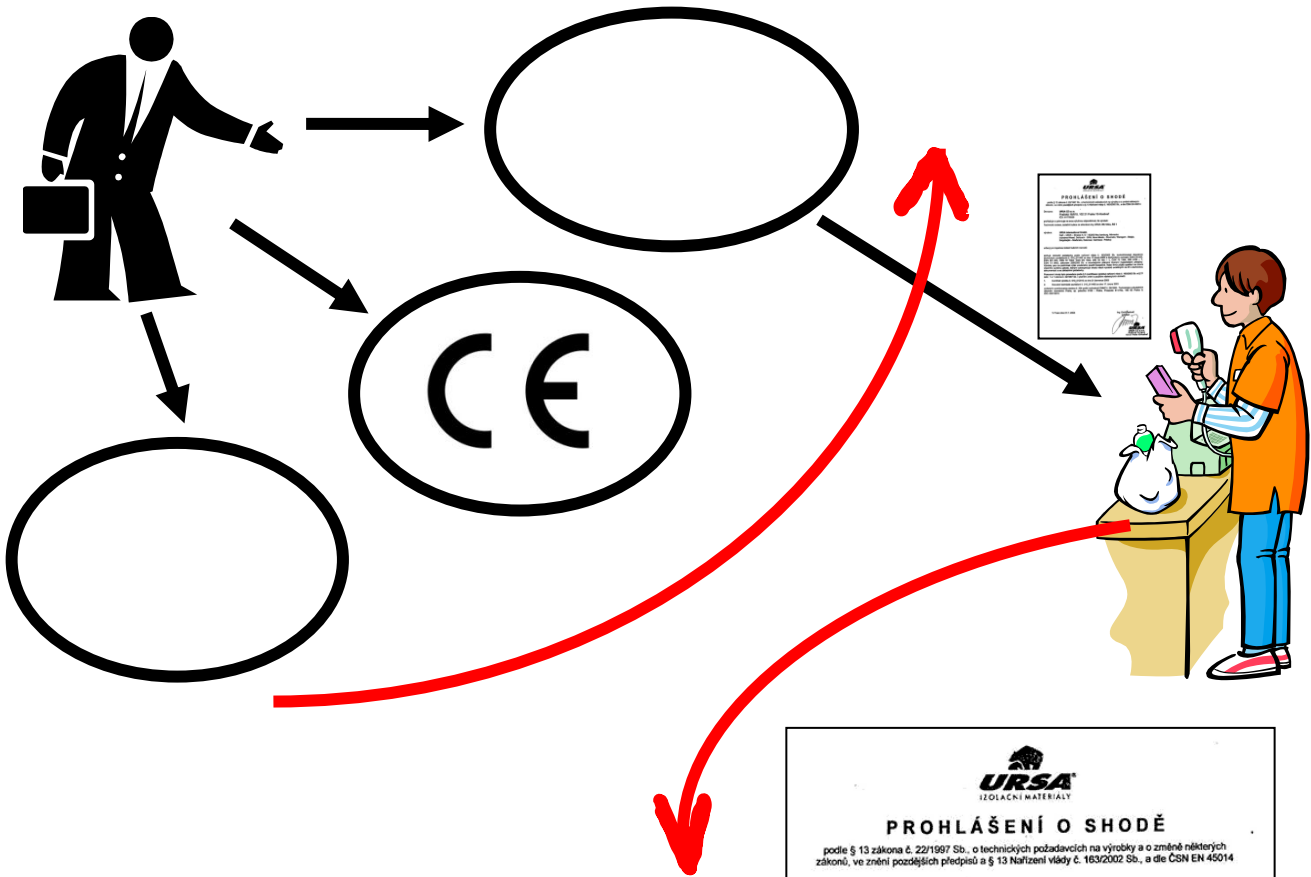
CE

URSA
IZOLAČNÍ MATERIÁLY

PROHLÁŠENÍ O SHODĚ

podle § 13 zákona č. 22/1997 Sb., o technických požadavcích na výrobky a o změně některých zákonů, ve znění pozdějších předpisů a § 13 Nařízení vlády č. 163/2002 Sb., a dle ČSN EN 45014